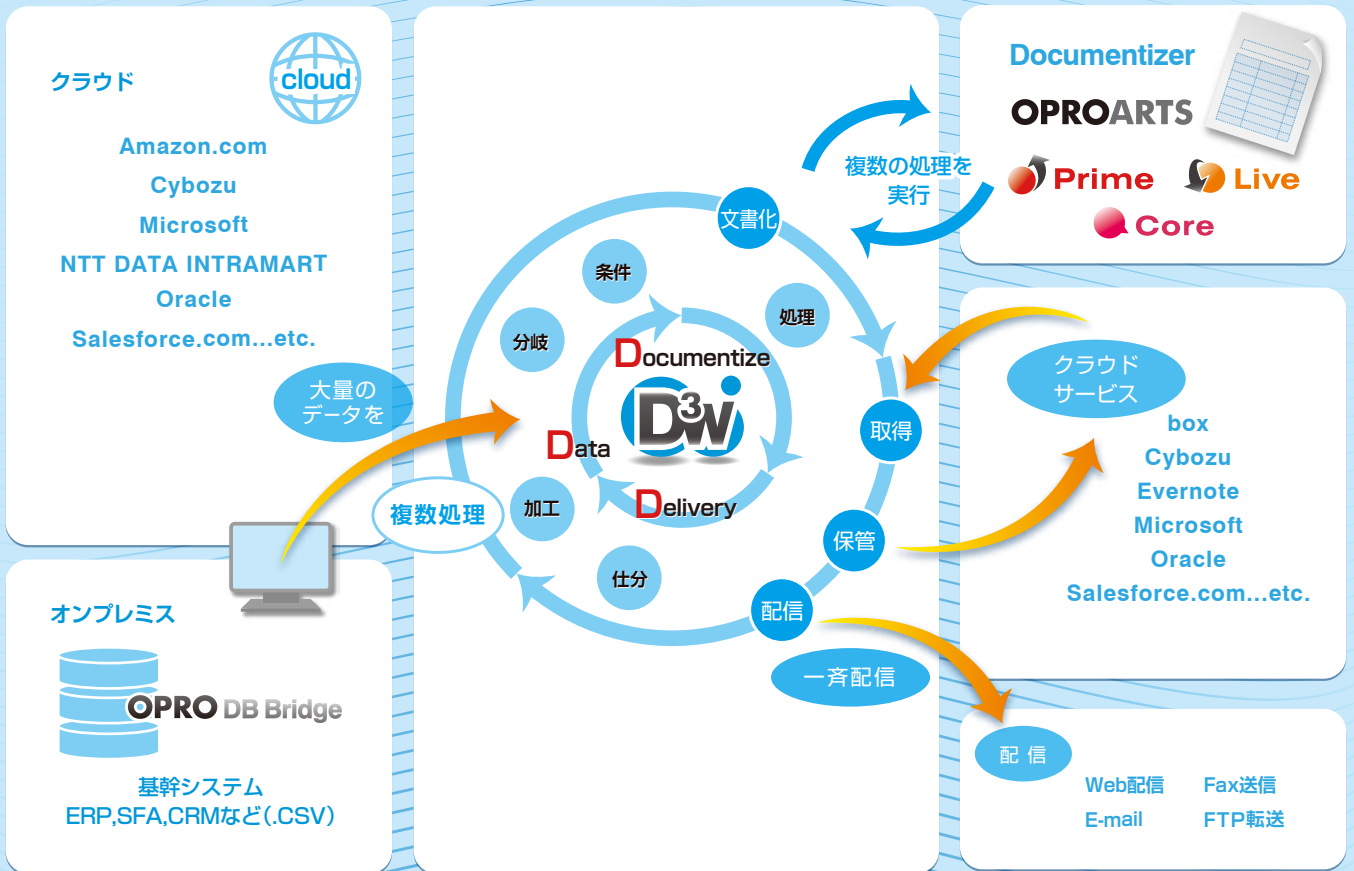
クラウド

cloud

Amazon.com
Cybozu
Microsoft
NTT DATA INTRAMART
Oracle
Salesforce.com...etc.

大量のデータを

オンプレミス

OPRO DB Bridge

基幹システム
ERP,SFA,CRMなど(.CSV)

複数処理

文書化
条件
処理
分岐
取得
加工
保管
仕分
配信

Documentize
Data
Delivery
D³W

一斉配信

複数の処理を実行

Documentizer

OPROARTS

Prime
Live
Core

クラウドサービス

box
Cybozu
Evernote
Microsoft
Oracle
Salesforce.com...etc.

配 信

Web配信
Fax送信
E-mail
FTP転送